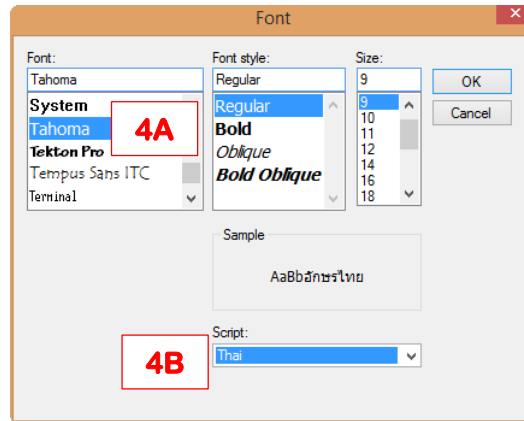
Font

Font:
Tahoma
System
Tahoma
Tekton Pro
Tempus Sans ITC
Terminal

4A

Font style:
Regular
Regular
Bold
Oblique
Bold Oblique

Size:
9
9
10
11
12
14
16
18

OK
Cancel

Sample
AaBbอักษรไทย

Script:
Thai

4B